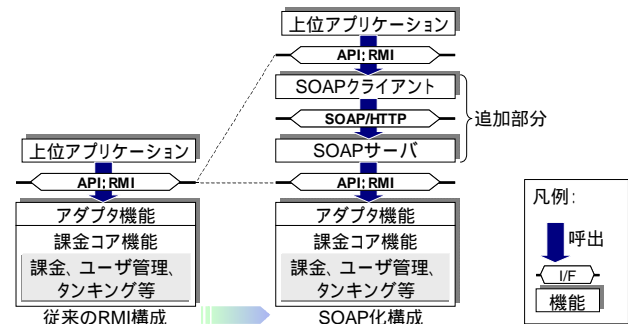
上位アプリケーション

API; RMI

SOAPクライアント

SOAP/HTTP

SOAPサーバ

追加部分

上位アプリケーション

API; RMI

API; RMI

アダプタ機能

課金コア機能

課金、ユーザ管理、タンキング等

アダプタ機能

課金コア機能

課金、ユーザ管理、タンキング等

従来のRMI構成

SOAP化構成

凡例:

呼出

I/F

機能